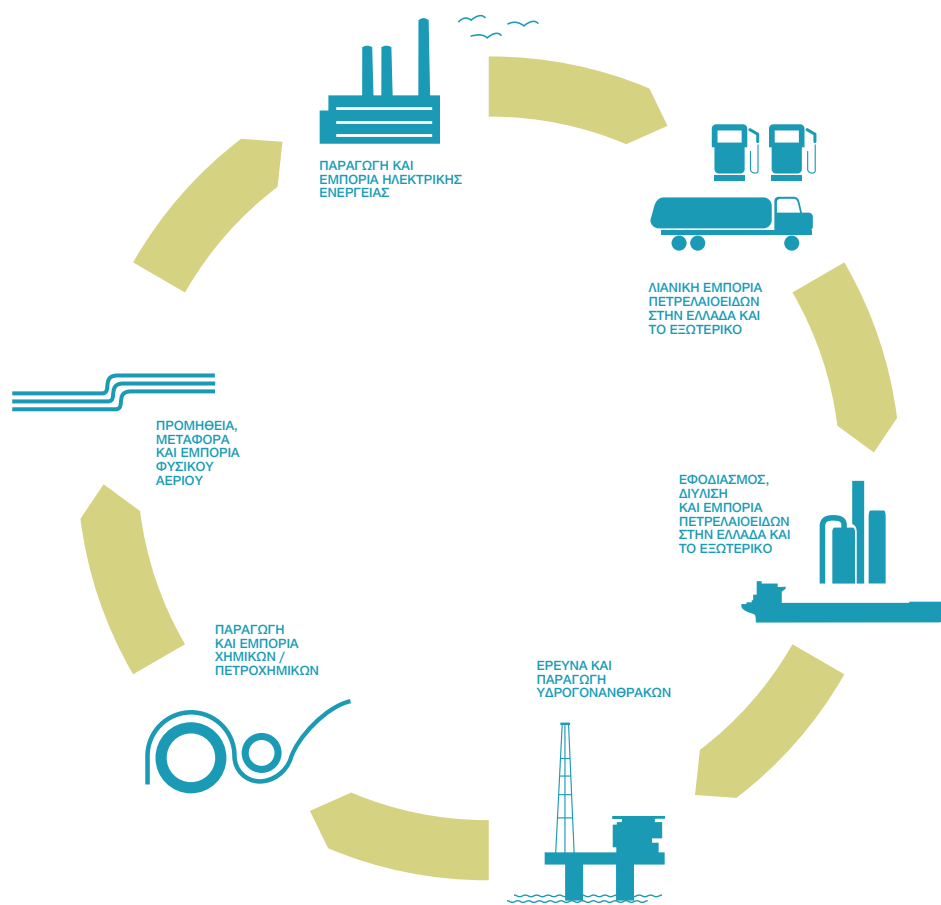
ΠΑΡΑΓΩΓΗ ΚΑΙ ΕΜΠΟΡΙΑ ΗΛΕΚΤΡΙΚΗΣ ΕΝΕΡΓΕΙΑΣ

ΛΙΑΝΙΚΗ ΕΜΠΟΡΙΑ ΠΕΤΡΕΛΑΙΟΕΙΔΩΝ ΣΤΗΝ ΕΛΛΑΔΑ ΚΑΙ ΤΟ ΕΞΩΤΕΡΙΚΟ

ΕΦΟΔΙΑΣΜΟΣ, ΔΙΥΛΙΣΗ ΚΑΙ ΕΜΠΟΡΙΑ ΠΕΤΡΕΛΑΙΟΕΙΔΩΝ ΣΤΗΝ ΕΛΛΑΔΑ ΚΑΙ ΤΟ ΕΞΩΤΕΡΙΚΟ

ΕΡΕΥΝΑ ΚΑΙ ΠΑΡΑΓΩΓΗ ΥΔΡΟΓΟΝΑΝΘΡΑΚΩΝ

ΠΑΡΑΓΩΓΗ ΚΑΙ ΕΜΠΟΡΙΑ ΧΗΜΙΚΩΝ / ΠΕΤΡΟΧΗΜΙΚΩΝ

ΠΡΟΜΗΘΕΙΑ, ΜΕΤΑΦΟΡΑ ΚΑΙ ΕΜΠΟΡΙΑ ΦΥΣΙΚΟΥ ΑΕΡΙΟΥ